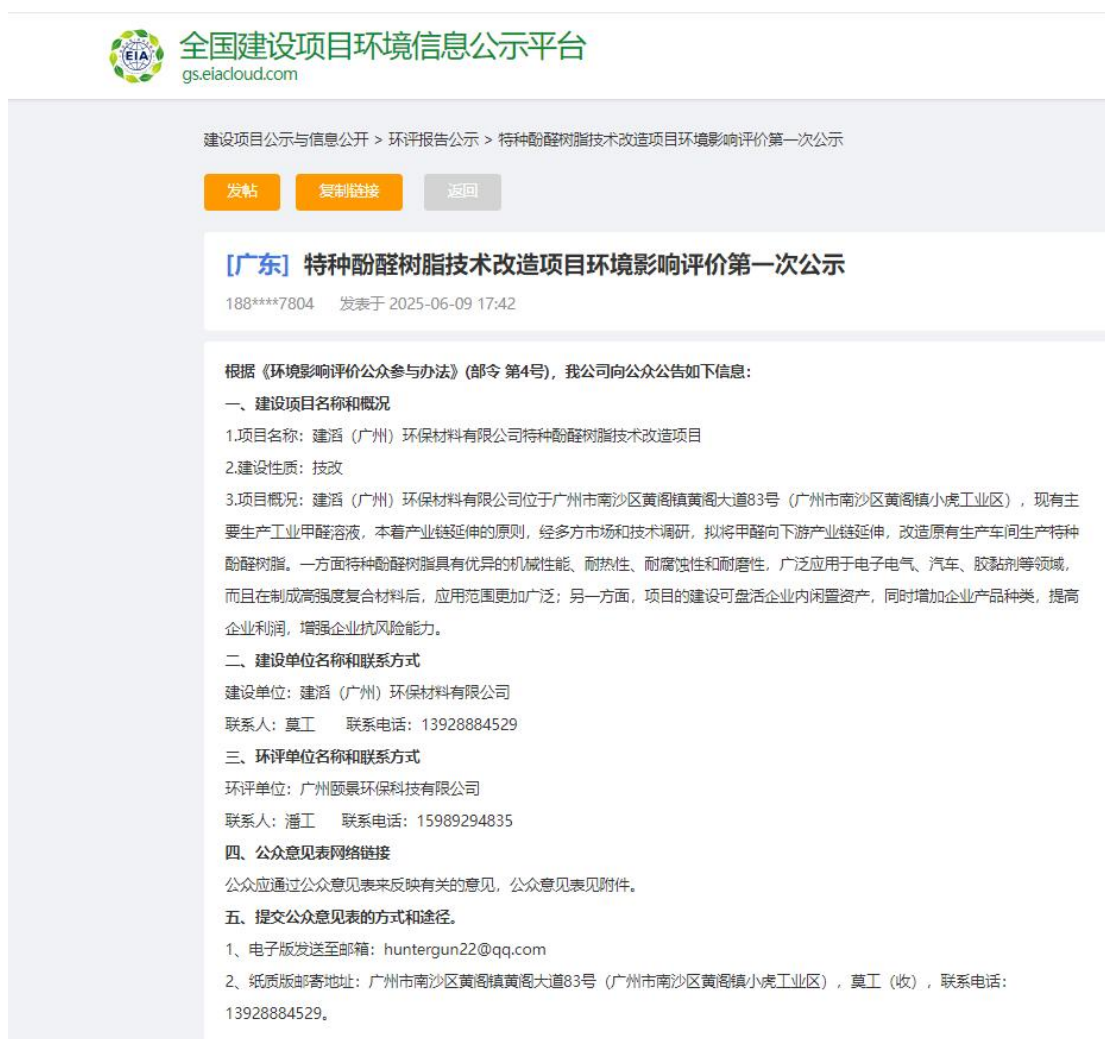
EIA
全国建设项目环境信息公示平台
gs.eiacloud.com

建设项目公示与信息公开 > 环评报告公示 > 特种酚醛树脂技术改造项目环境影响评价第一次公示

发帖 复制链接 返回

[广东] 特种酚醛树脂技术改造项目环境影响评价第一次公示
188****7804 发表于 2025-06-09 17:42

根据《环境影响评价公众参与办法》(部令 第4号)，我公司向公众公告如下信息:
一、建设项目名称和概况
1.项目名称：建滔（广州）环保材料有限公司特种酚醛树脂技术改造项目
2.建设性质：技改
3.项目概况：建滔（广州）环保材料有限公司位于广州市南沙区黄阁镇黄阁大道83号（广州市南沙区黄阁镇小虎工业区），现有主要生产工业甲醛溶液，本着产业链延伸的原则，经多方市场和技术调研，拟将甲醛向下游产业链延伸，改造原有生产车间生产特种酚醛树脂。一方面特种酚醛树脂具有优异的机械性能、耐热性、耐腐蚀性和耐磨性，广泛应用于电子电气、汽车、胶黏剂等领域，而且在制成高强度复合材料后，应用范围更加广泛；另一方面，项目的建设可盘活企业内闲置资产，同时增加企业产品种类，提高企业利润，增强企业抗风险能力。
二、建设单位名称和联系方式
建设单位：建滔（广州）环保材料有限公司
联系人：莫工 联系电话：13928884529
三、环评单位名称和联系方式
环评单位：广州颐景环保科技有限公司
联系人：潘工 联系电话：15989294835
四、公众意见表网络链接
公众应通过公众意见表来反映有关的意见，公众意见表见附件。
五、提交公众意见表的方式和途径。
1、电子版发送至邮箱：huntergun22@qq.com
2、纸质版邮寄地址：广州市南沙区黄阁镇黄阁大道83号（广州市南沙区黄阁镇小虎工业区），莫工（收），联系电话：13928884529。